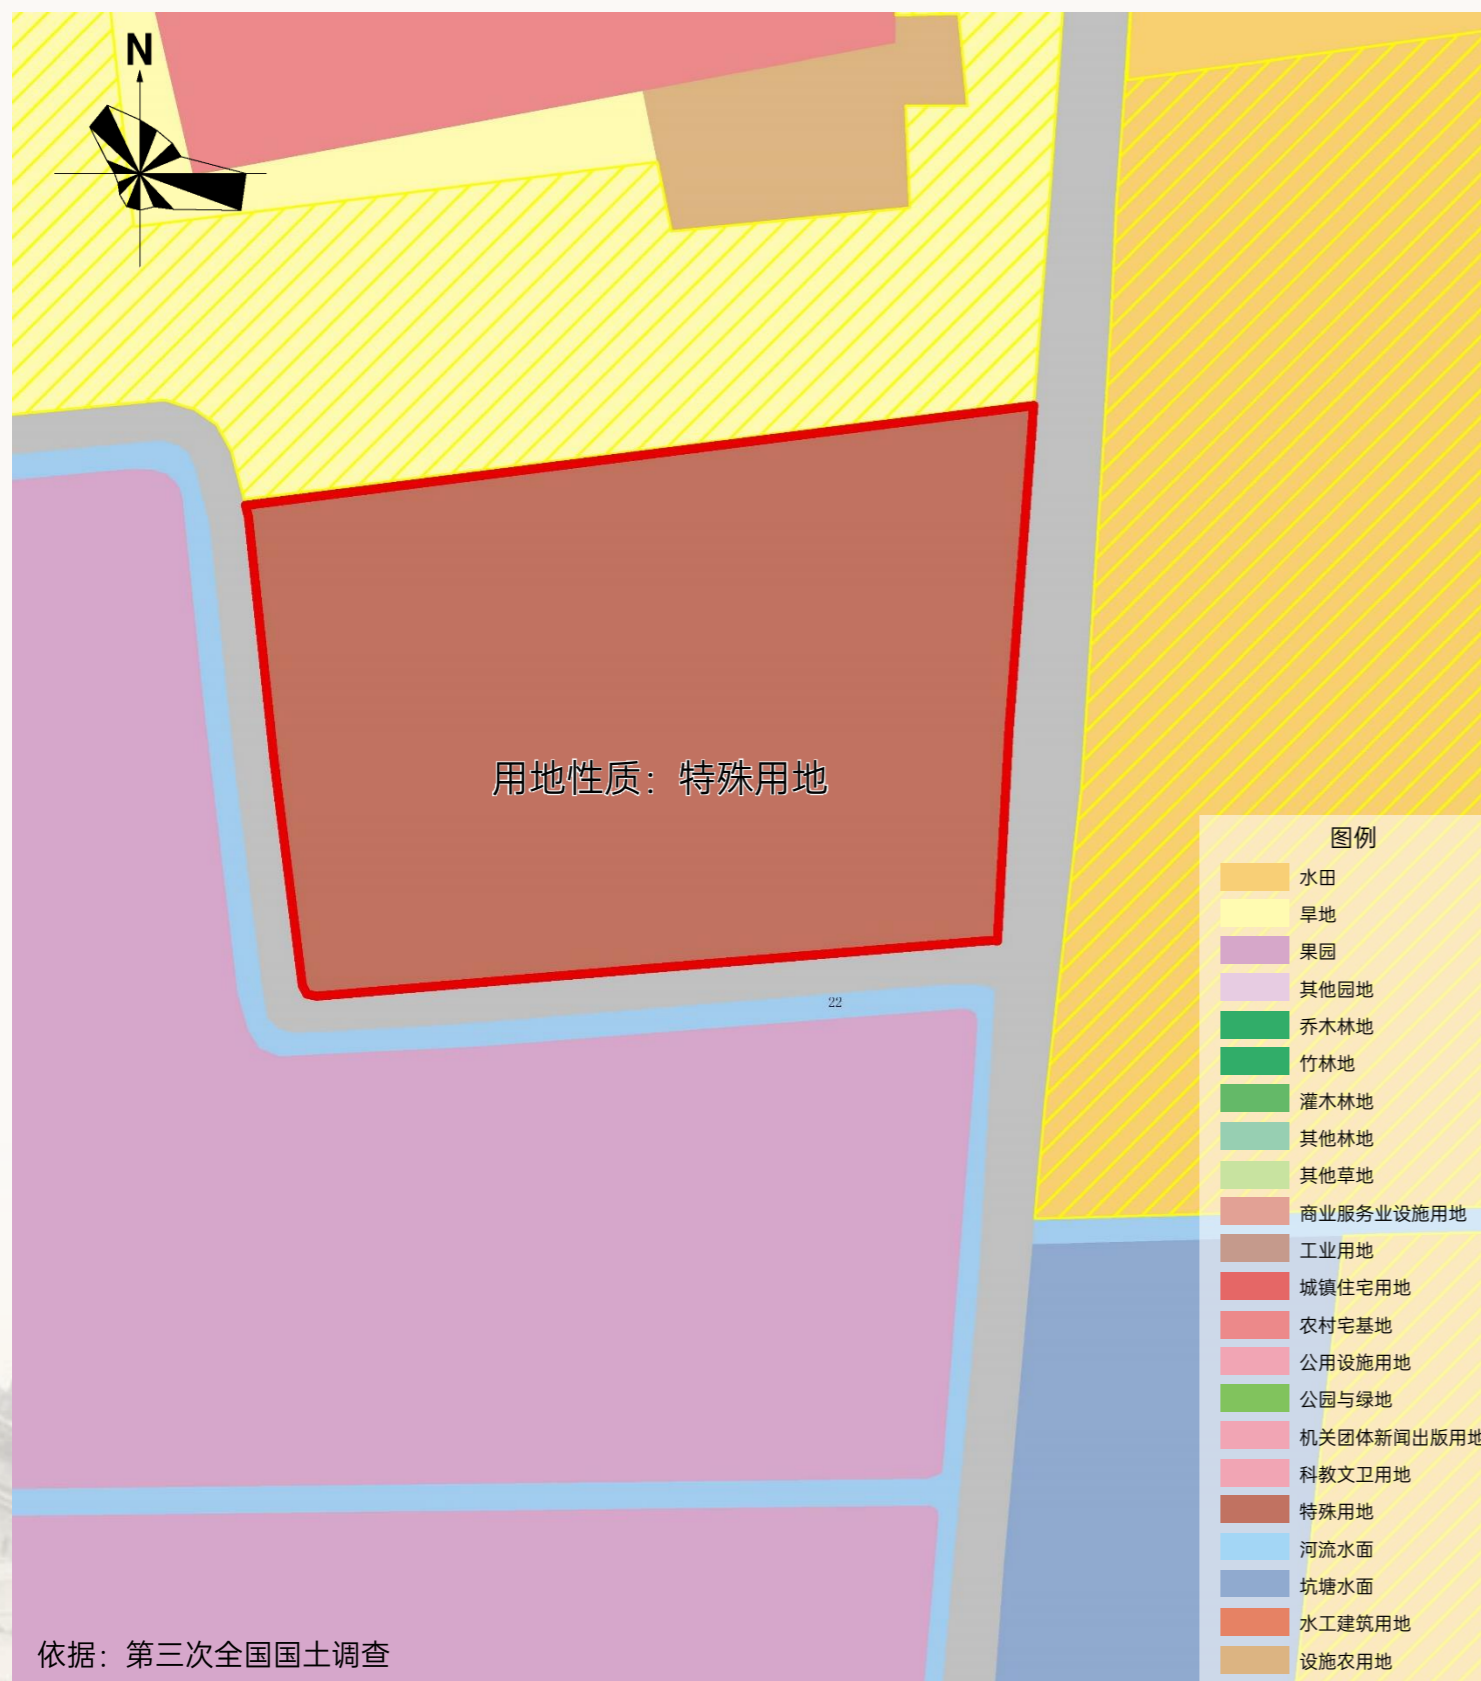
N

用地性质：特殊用地

22

图例
水田
旱地
果园
其他园地
乔木林地
竹林地
灌木林地
其他林地
其他草地
商业服务业设施用地
工业用地
城镇住宅用地
农村宅基地
公用设施用地
公园与绿地
机关团体新闻出版用地
科教文卫用地
特殊用地
河流水面
坑塘水面
水工建筑用地
设施农用地

依据：第三次全国国土调查